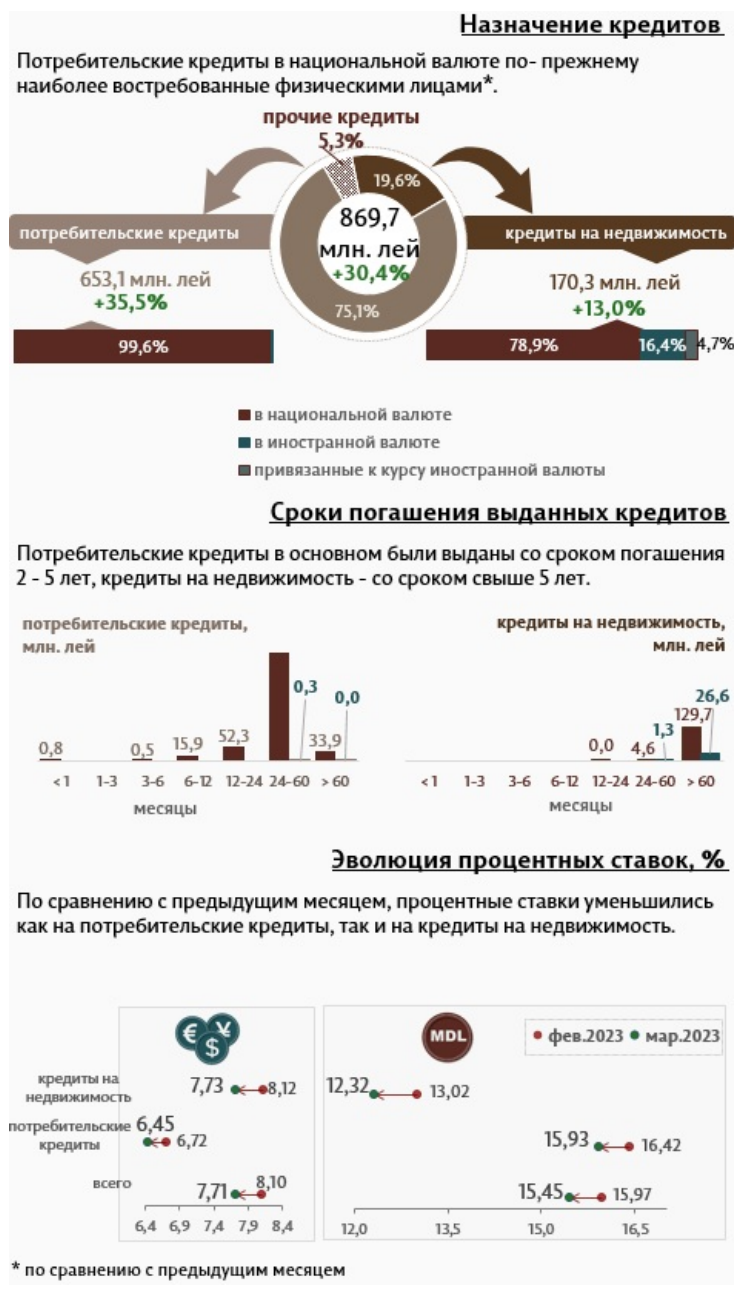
Назначение кредитов

Потребительские кредиты в национальной валюте по- прежнему наиболее востребованные физическими лицами*.

прочие кредиты
5,3%
19,6%
869,7
млн. лей
+30,4%
75,1%

потребительские кредиты
653,1 млн. лей
+35,5%
99,6%

кредиты на недвижимость
170,3 млн. лей
+13,0%
78,9%
16,4%
4,7%

в национальной валюте
в иностранной валюте
привязанные к курсу иностранной валюты

Сроки погашения выданных кредитов

Потребительские кредиты в основном были выданы со сроком погашения 2 - 5 лет, кредиты на недвижимость - со сроком свыше 5 лет.

потребительские кредиты, млн. лей

0,8
0,5
15,9
52,3
0,3
0,0
33,9
<1
1-3
3-6
6-12
12-24
24-60
> 60
месяцы

кредиты на недвижимость, млн. лей

26,6
1,3
129,7
0,0
4,6
<1
1-3
3-6
6-12
12-24
24-60
> 60
месяцы

Эволюция процентных ставок, %

По сравнению с предыдущим месяцем, процентные ставки уменьшились как на потребительские кредиты, так и на кредиты на недвижимость.

€ ¥ $

кредиты на недвижимость
7,73
8,12
потребительские кредиты
6,45
6,72
всего
7,71
8,10
6,4
6,9
7,4
7,9
8,4

MDL
фев.2023
мар.2023
12,32
13,02
15,93
16,42
15,45
15,97
12,0
13,5
15,0
16,5

* по сравнению с предыдущим месяцем